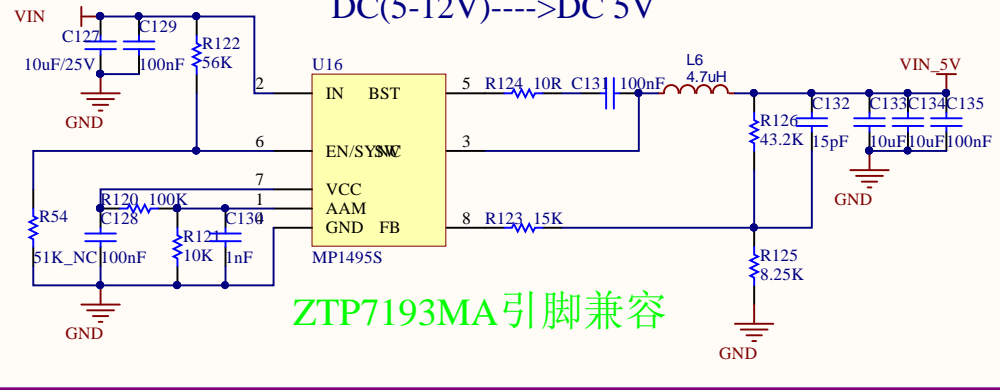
DC(5-12V)---->DC 5V

VIN
C127
10uF/25V
C129
100nF
R122
56K
GND
U16
2 IN
BST 5
6 EN/SYNC
SW 3
7 VCC
1 AAM
4 GND
FB 8
MP1495S
R124 10R
C131 100nF
L6
4.7uH
VIN_5V
R126
43.2K
C132
15pF
C133
10uF
C134
10uF
C135
100nF
GND
R54
51K_NC
R120 100K
C128
100nF
R121
10K
C130
1nF
GND
R123 15K
R125
8.25K
GND
ZTP7193MA引脚兼容